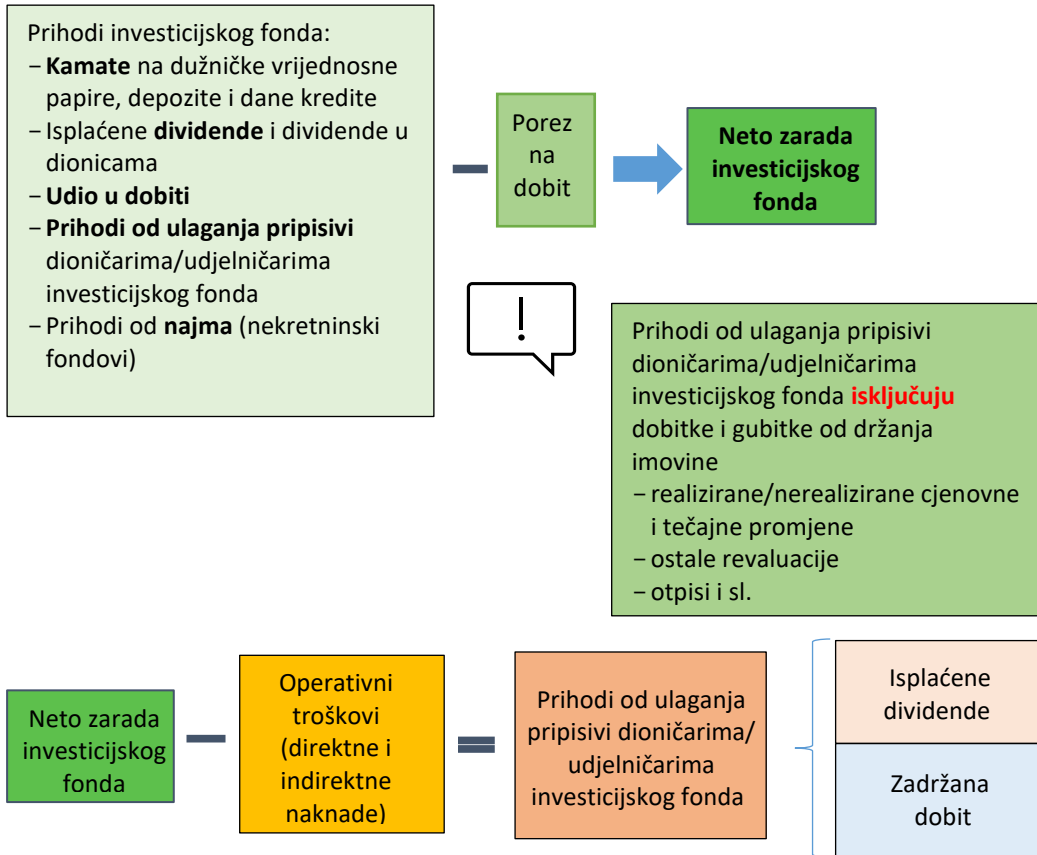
Prihodi investicijskog fonda:
– **Kamate** na dužničke vrijednosne papire, depozite i dane kredite
– Isplaćene **dividende** i dividende u dionicama
– **Udio u dobiti**
– **Prihodi od ulaganja pripisivi** dioničarima/udjelničarima investicijskog fonda
– Prihodi od **najma** (nekretninski fondovi)

–

Porez na dobit

**Neto zarada investicijskog fonda**

!

Prihodi od ulaganja pripisivi dioničarima/udjelničarima investicijskog fonda **isključuju** dobitke i gubitke od držanja imovine
– realizirane/nerealizirane cjenovne i tečajne promjene
– ostale revaluacije
– otpisi i sl.

Neto zarada investicijskog fonda

–

Operativni troškovi (direktne i indirektne naknade)

=

Prihodi od ulaganja pripisivi dioničarima/ udjelničarima investicijskog fonda

Isplaćene dividende

Zadržana dobit